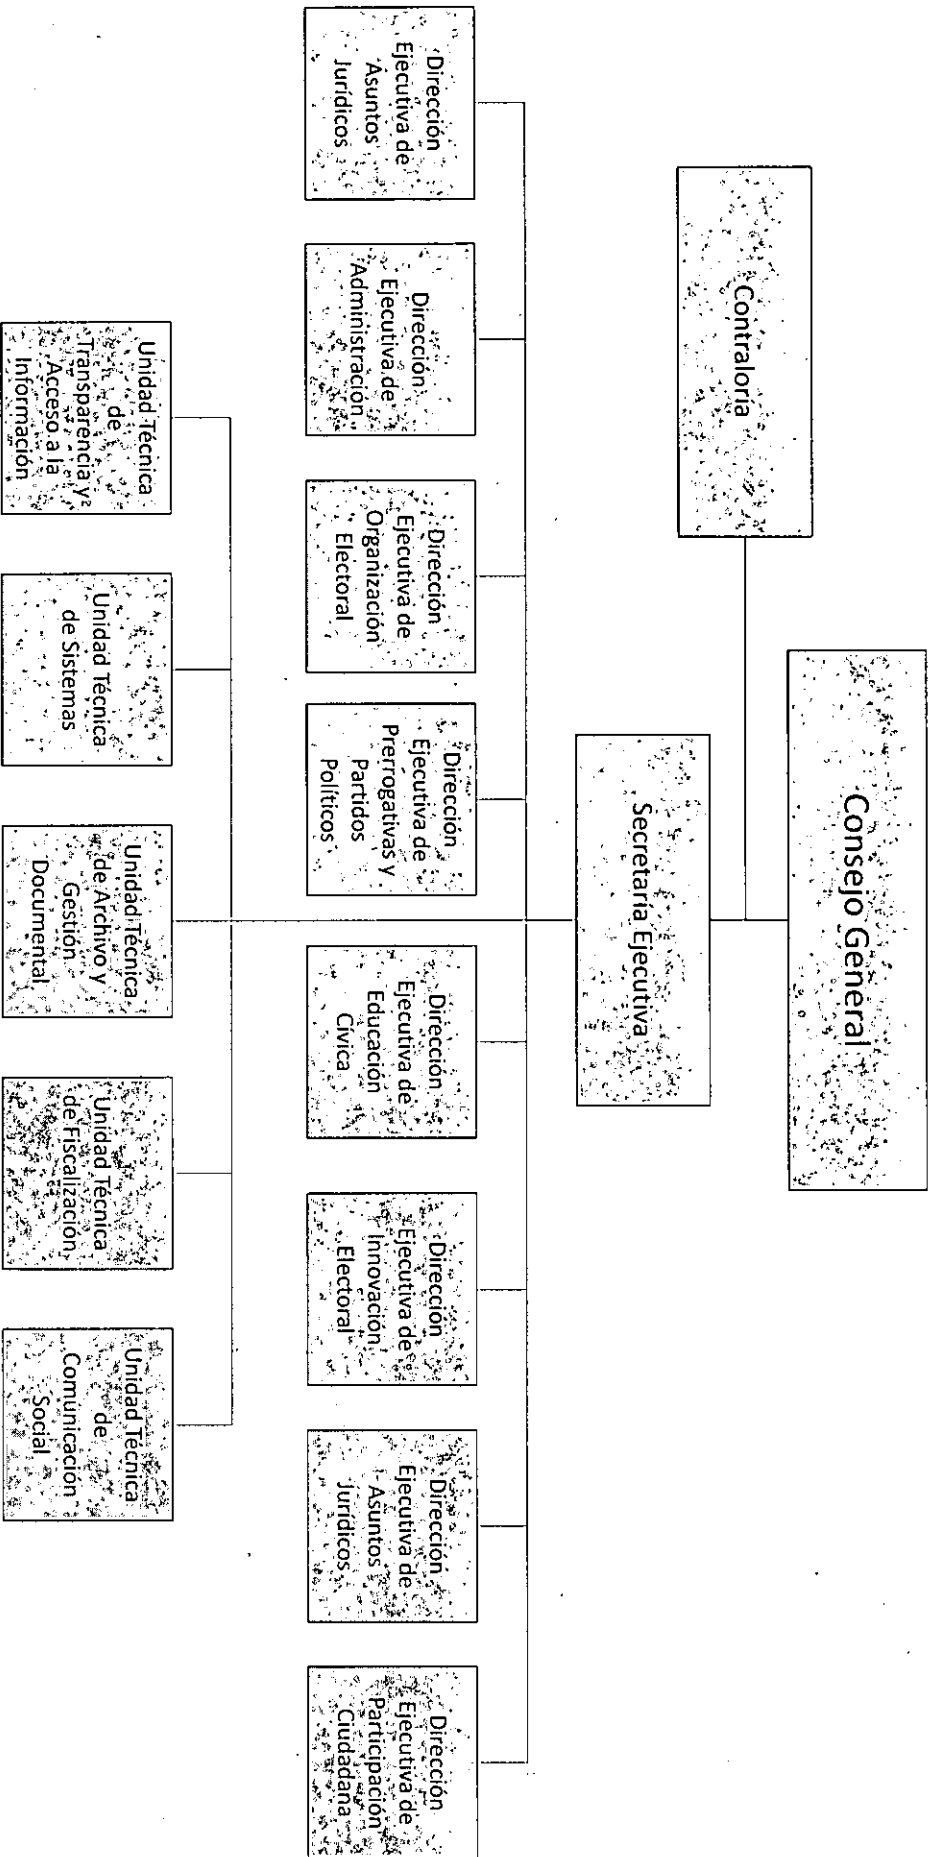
Consejo General

Contraloría

Secretaría Ejecutiva

Dirección Ejecutiva de Asuntos Jurídicos

Dirección Ejecutiva de Administración

Dirección Ejecutiva de Organización Electoral

Dirección Ejecutiva de Prerrogativas y Partidos Políticos

Dirección Ejecutiva de Educación Cívica

Dirección Ejecutiva de Innovación Electoral

Dirección Ejecutiva de Asuntos Jurídicos

Dirección Ejecutiva de Participación Ciudadana

Unidad Técnica de Transparencia y Acceso a la Información

Unidad Técnica de Sistemas

Unidad Técnica de Archivo y Gestión Documental

Unidad Técnica de Fiscalización

Unidad Técnica de Comunicación Social